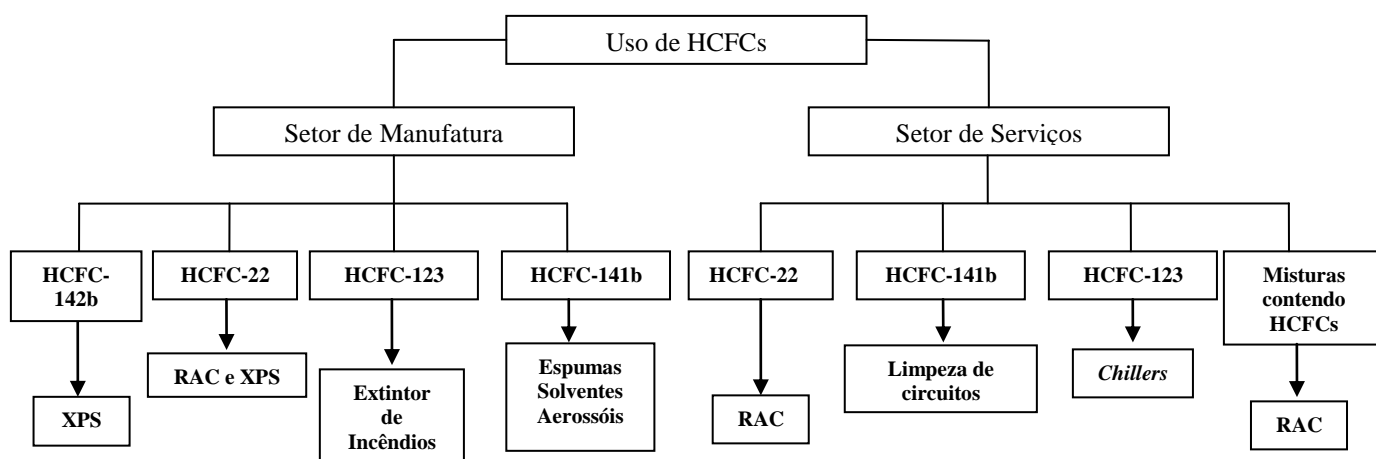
Uso de HCFCs

Setor de Manufatura

HCFC-142b

XPS

HCFC-22

RAC e XPS

HCFC-123

Extintor de Incêndios

HCFC-141b

Espumas Solventes Aerossóis

Setor de Serviços

HCFC-22

RAC

HCFC-141b

Limpeza de circuitos

HCFC-123

*Chillers*

Misturas contendo HCFCs

RAC